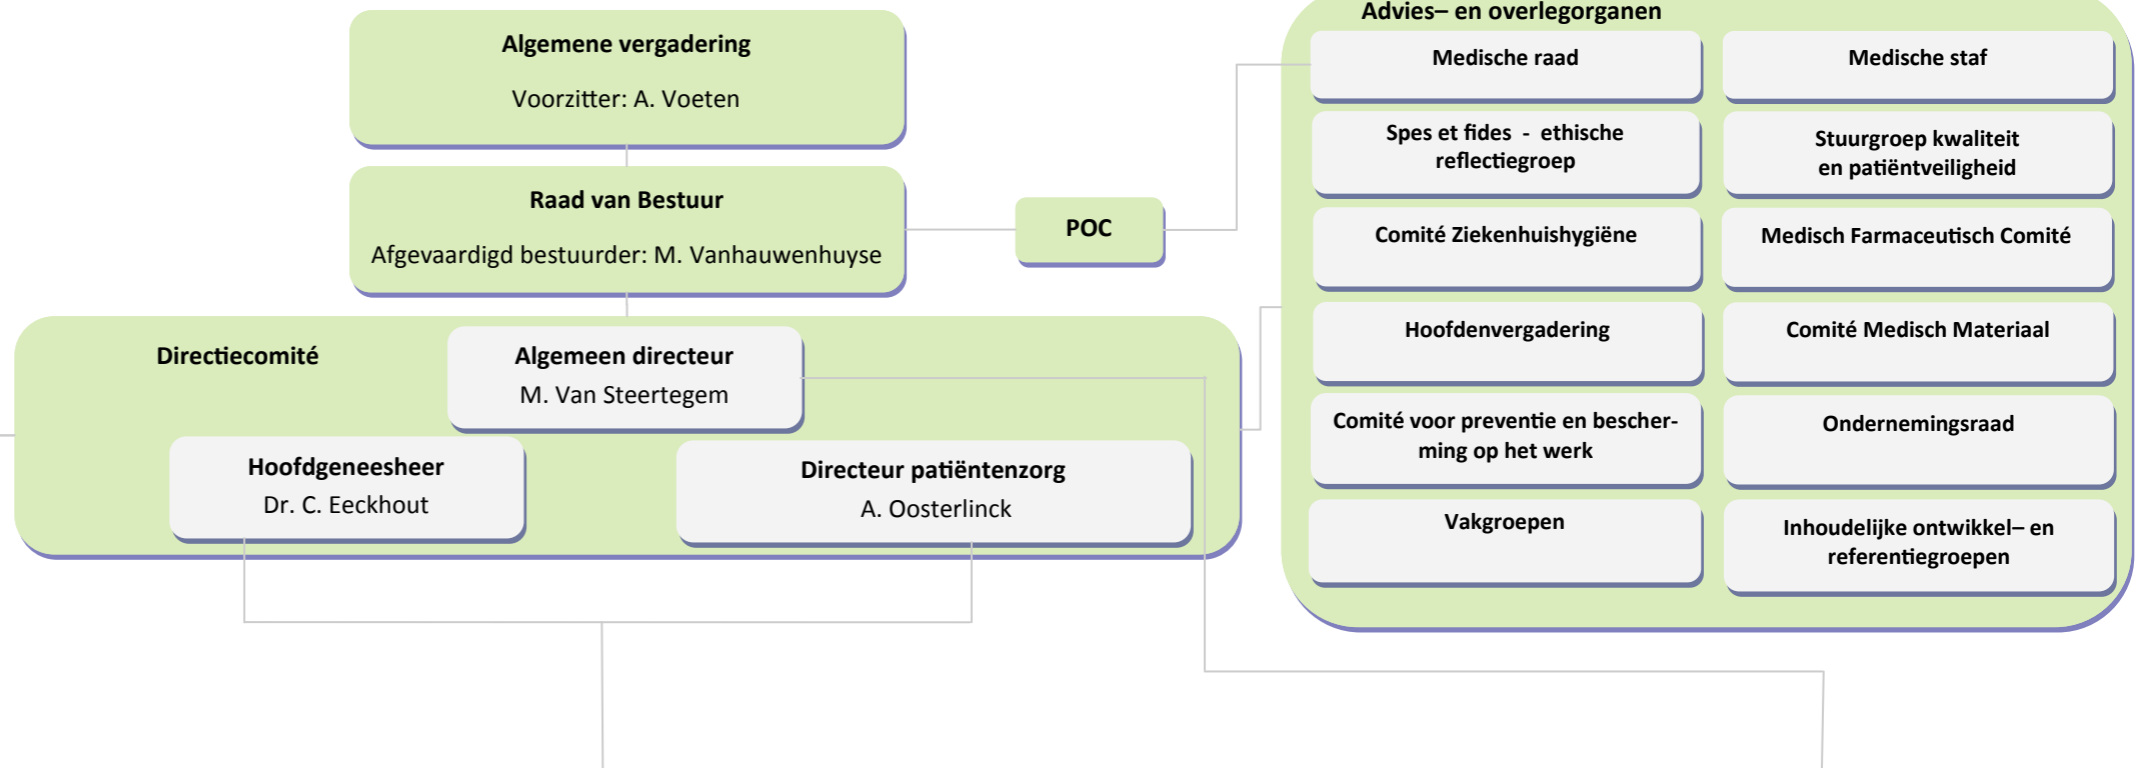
Algemene vergadering

Voorzitter: A. Voeten

Raad van Bestuur

Afgevaardigd bestuurder: M. Vanhauwenhuyse

POC

Directiecomité

Algemeen directeur
M. Van Steertegem

Hoofdgeneesheer
Dr. C. Eeckhout

Directeur patiëntenzorg
A. Oosterlinck

Advies– en overlegorganen

Medische raad

Medische staf

Spes et fides - ethische reflectiegroep

Stuurgroep kwaliteit en patiëntveiligheid

Comité Ziekenhuishygiëne

Medisch Farmaceutisch Comité

Hoofdenvergadering

Comité Medisch Materiaal

Comité voor preventie en bescherming op het werk

Ondernemingsraad

Vakgroepen

Inhoudelijke ontwikkel– en referentiegroepen